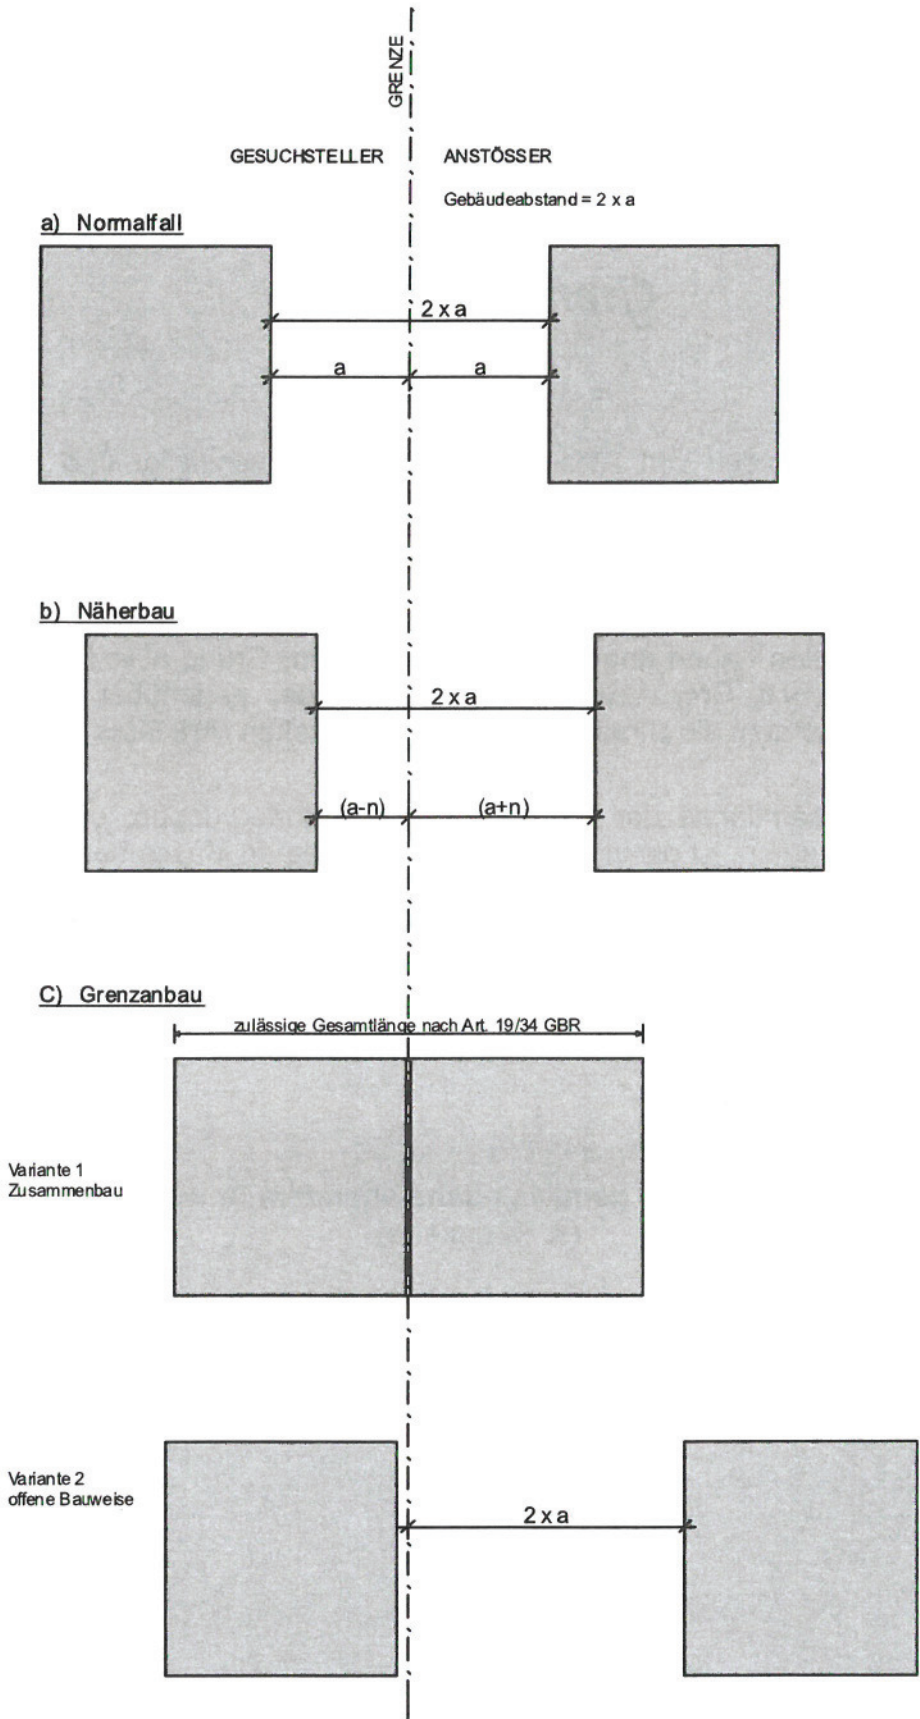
GRENZE

GESUCHSTELLER

ANSTÖSSER

Gebäudeabstand = 2 x a

a) Normalfall

2 x a

a

a

b) Näherbau

2 x a

(a-n)

(a+n)

C) Grenzanbau

zulässige Gesamtlänge nach Art. 19/34 GBR

Variante 1
Zusammenbau

Variante 2
offene Bauweise

2 x a